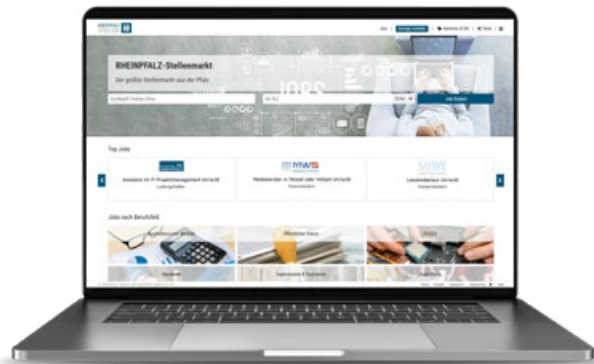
RHEINPFALZ-Stellenmarkt

Der größte Stellenmarkt aus der Pfalz

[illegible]

Job finden

Top Jobs

Assistenz im IT-Projektmanagement (m/w/d)

Ludwigshafen

Mitarbeiter in Teilzeit oder Vollzeit (m/w/d)

Lokalredakteur (m/w/d)

Jobs nach Berufsfeld